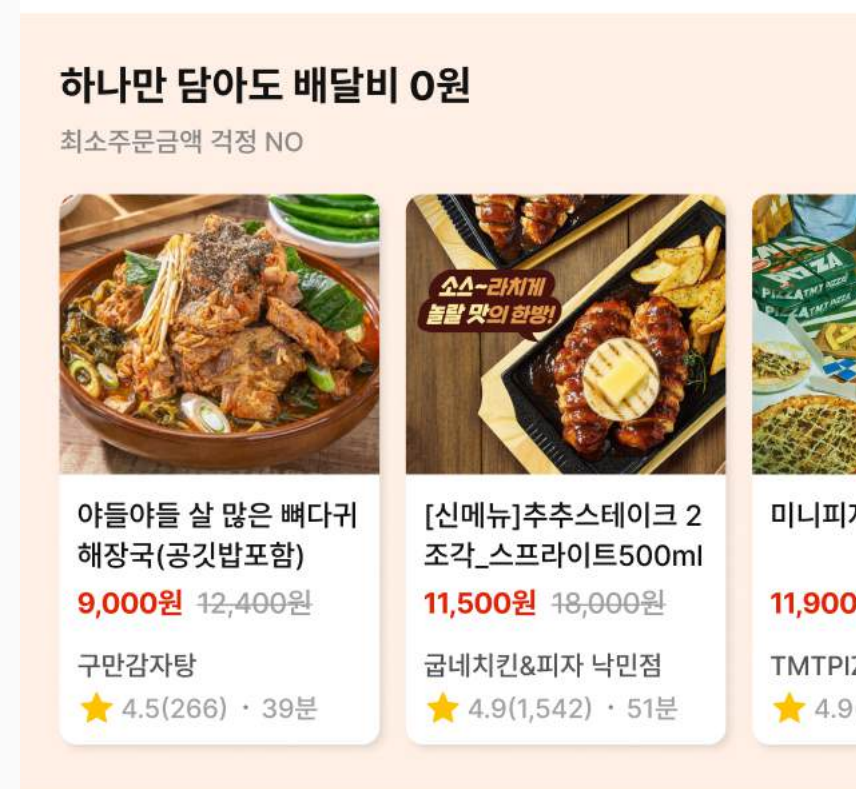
하나만 담아도 배달비 0원

최소주문금액 걱정 NO

야들야들 살 많은 뼈다귀 해장국(공깃밥포함)

9,000원 ~~12,400원~~

구만감자탕

4.5(266) · 39분

소스~라치게 놀랄 맛의 한방!

[신메뉴]추추스테이크 2조각_스프라이트500ml

11,500원 ~~18,000원~~

굽네치킨&피자 낙민점

4.9(1,542) · 51분

PIZZA

미니피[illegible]

11,900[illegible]

TMTPI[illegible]

4.9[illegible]